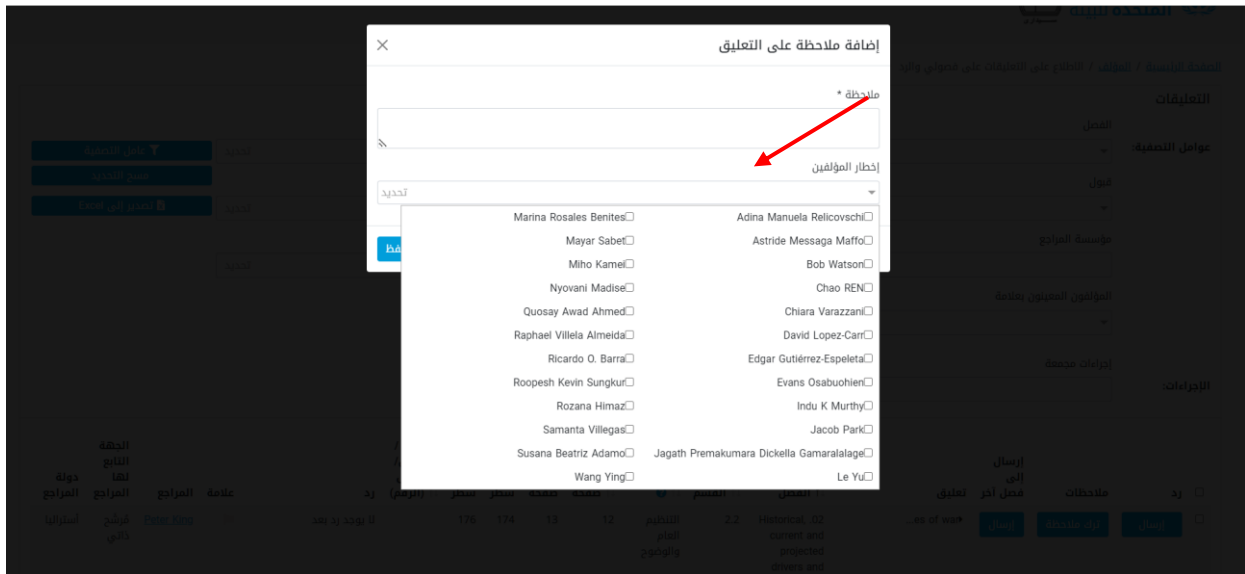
إضافة ملاحظة على التعليق

ملاحظة *

إخطار المؤلفين

تحديد

Adina Manuela Relicovschi
Marina Rosales Benites
Astride Messaga Maffo
Mayar Sabet
Bob Watson
Miho Kamei
Chao REN
Nyovani Madise
Chiara Varazzani
Quosay Awad Ahmed
David Lopez-Carr
Raphael Villela Almeida
Edgar Gutiérrez-Espeleta
Ricardo O. Barra
Evans Osabuohien
Roopesh Kevin Sungkur
Indu K Murthy
Rozana Himaz
Jacob Park
Samanta Villegas
Jagath Premakumara Dickella Gamaralalage
Susana Beatriz Adamo
Le Yu
Wang Ying

التعليقات

عوامل التصفية:

الإجراءات:

رد
ملاحظات
إرسال إلى فصل آخر
تعليق
الفصل
القسم
صفحة
سطر
رد
علامة
المراجع
الجهة التابع لها المراجع
دولة المراجع

إرسال
ترك ملاحظة
إرسال
Historical, 02 current and projected drivers and
2.2
التنظيم العام والوضوح
12
13
174
176
لا يوجد رد بعد
Peter King
الرئيس ذاتي
أستراليا